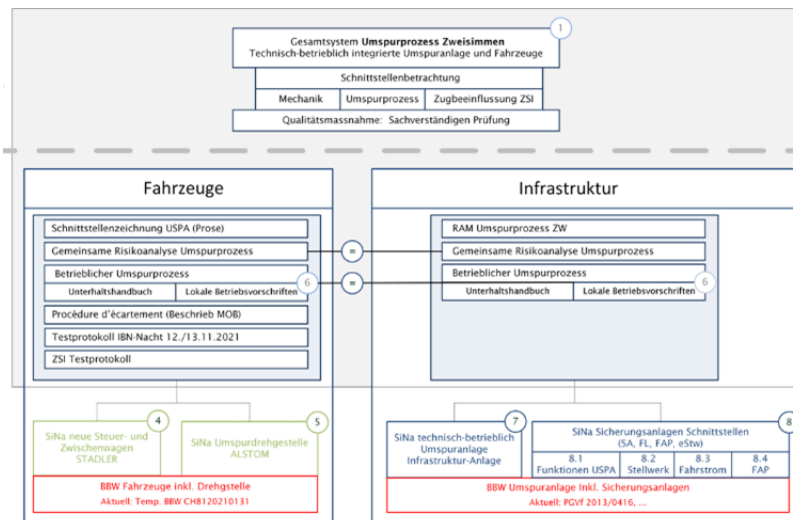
1

Gesamtsystem **Umspurprozess Zweisimmen**
Technisch-betrieblich integrierte Umspuranlage und Fahrzeuge

Schnittstellenbetrachtung

| Mechanik | Umspurprozess | Zugbeeinflussung ZSI |
|---|---|---|

Qualitätsmassnahme: Sachverständigen Prüfung

Fahrzeuge

Schnittstellenzeichnung USPA (Prose)

Gemeinsame Risikoanalyse Umspurprozess

Betrieblicher Umspurprozess

| Unterhaltshandbuch | Lokale Betriebsvorschriften |
|---|---|

6

Procédure d'écartement (Beschrieb MOB)

Testprotokoll IBN-Nacht 12./13.11.2021

ZSI Testprotokoll

=

=

Infrastruktur

RAM Umspurprozess ZW

Gemeinsame Risikoanalyse Umspurprozess

Betrieblicher Umspurprozess

| Unterhaltshandbuch | Lokale Betriebsvorschriften |
|---|---|

6

4
SiNa neue Steuer- und Zwischenwagen
STADLER

5
SiNa Umspurdrehgestelle
ALSTOM

BBW Fahrzeuge inkl. Drehgestelle
Aktuell: Temp. BBW CH8120210131

7
SiNa technisch-betrieblich Umspuranlage Infrastruktur-Anlage

8
SiNa Sicherungsanlagen Schnittstellen
(SA, FL, FAP, eStw)

| 8.1 Funktionen USPA | 8.2 Stellwerk | 8.3 Fahrstrom | 8.4 FAP |
|---|---|---|---|

BBW Umspuranlage inkl. Sicherungsanlagen
Aktuell: PGVf 2013/0416, ...